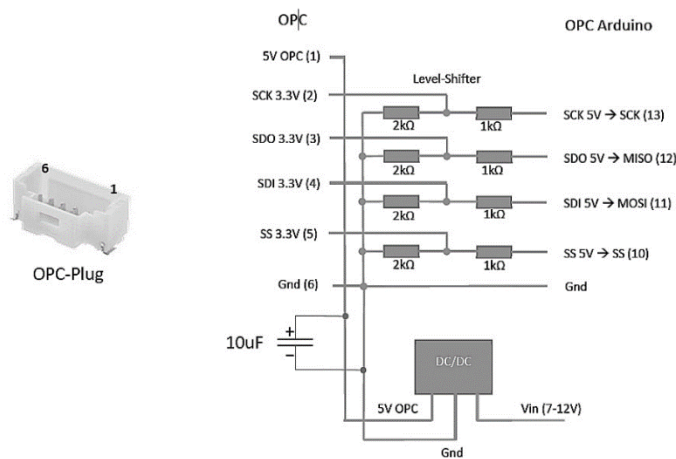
6
1
OPC-Plug

OPC

OPC Arduino

5V OPC (1)

Level-Shifter

SCK 3.3V (2)
2kΩ
1kΩ
SCK 5V → SCK (13)

SDO 3.3V (3)
2kΩ
1kΩ
SDO 5V → MISO (12)

SDI 3.3V (4)
2kΩ
1kΩ
SDI 5V → MOSI (11)

SS 3.3V (5)
2kΩ
1kΩ
SS 5V → SS (10)

Gnd (6)
Gnd

+
10uF
−

DC/DC

5V OPC
Vin (7-12V)
Gnd